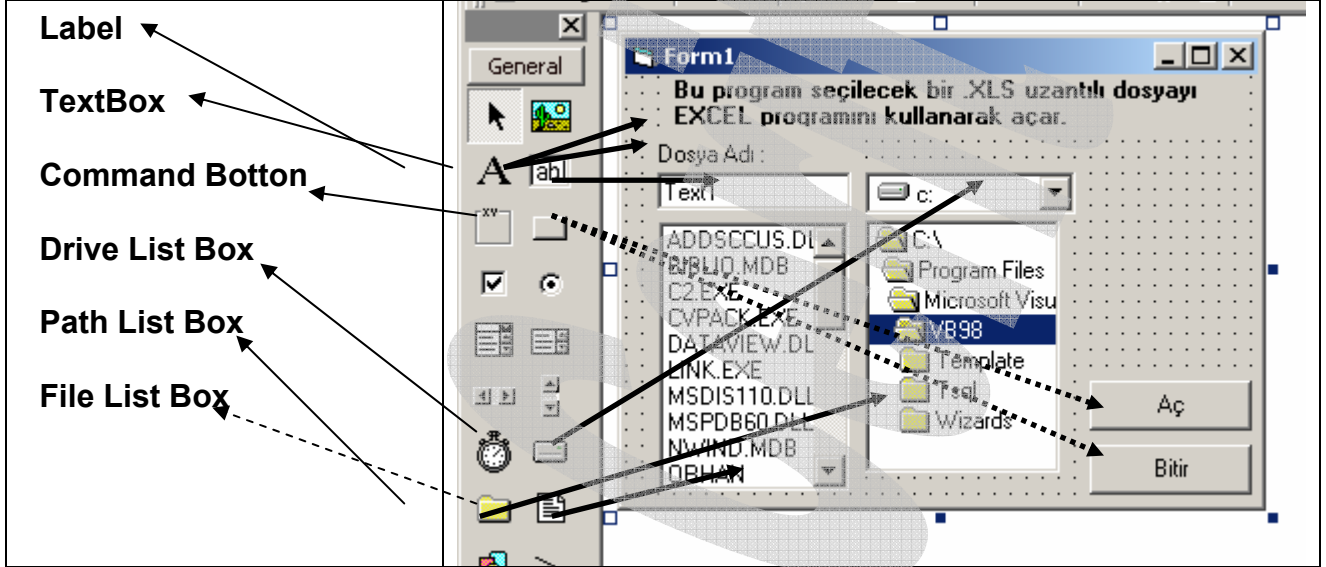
Label

TextBox

Command Botton

Drive List Box

Path List Box

File List Box

General

Form1

Bu program seçilecek bir .XLS uzantılı dosyayı EXCEL programını kullanarak açar.

Dosya Adı :

Text1

c:

ADDSCCUS.DLL
BIBLIO.MDB
C2.EXE
CVPACK.EXE
DATAVIEW.DLL
LINK.EXE
MSDIS110.DLL
MSPDB60.DLL
NWIND.MDB
ORHAN

C:\
Program Files
Microsoft Visu
VB98
Template
Tsql
Wizards

Aç

Bitir